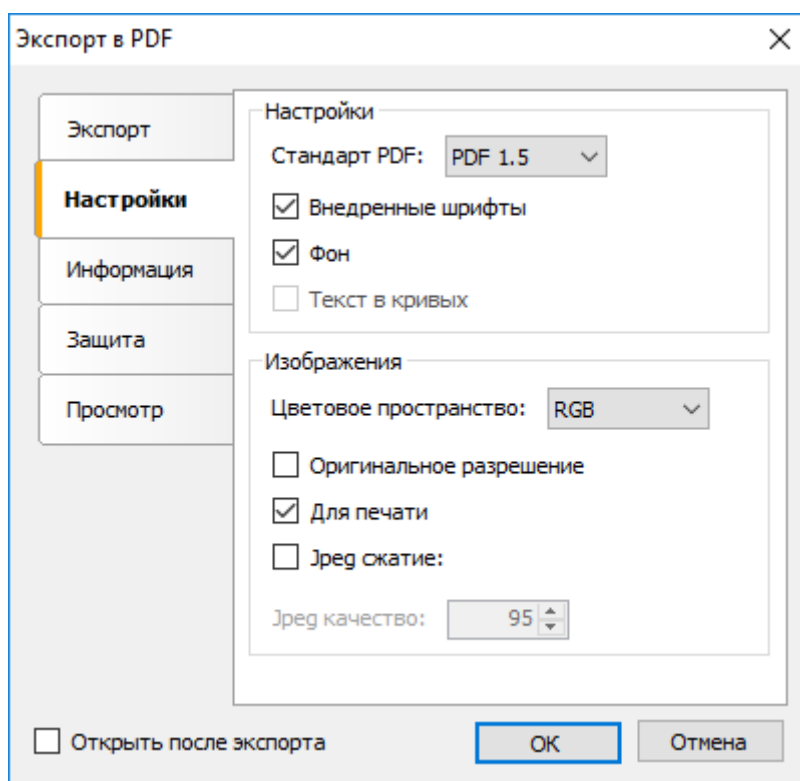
Экспорт в PDF

Экспорт
Настройки
Информация
Защита
Просмотр

Настройки
Стандарт PDF: PDF 1.5
Внедренные шрифты
Фон
Текст в кривых

Изображения
Цветовое пространство: RGB
Оригинальное разрешение
Для печати
Jpeg сжатие:
Jpeg качество: 95

Открыть после экспорта
OK
Отмена